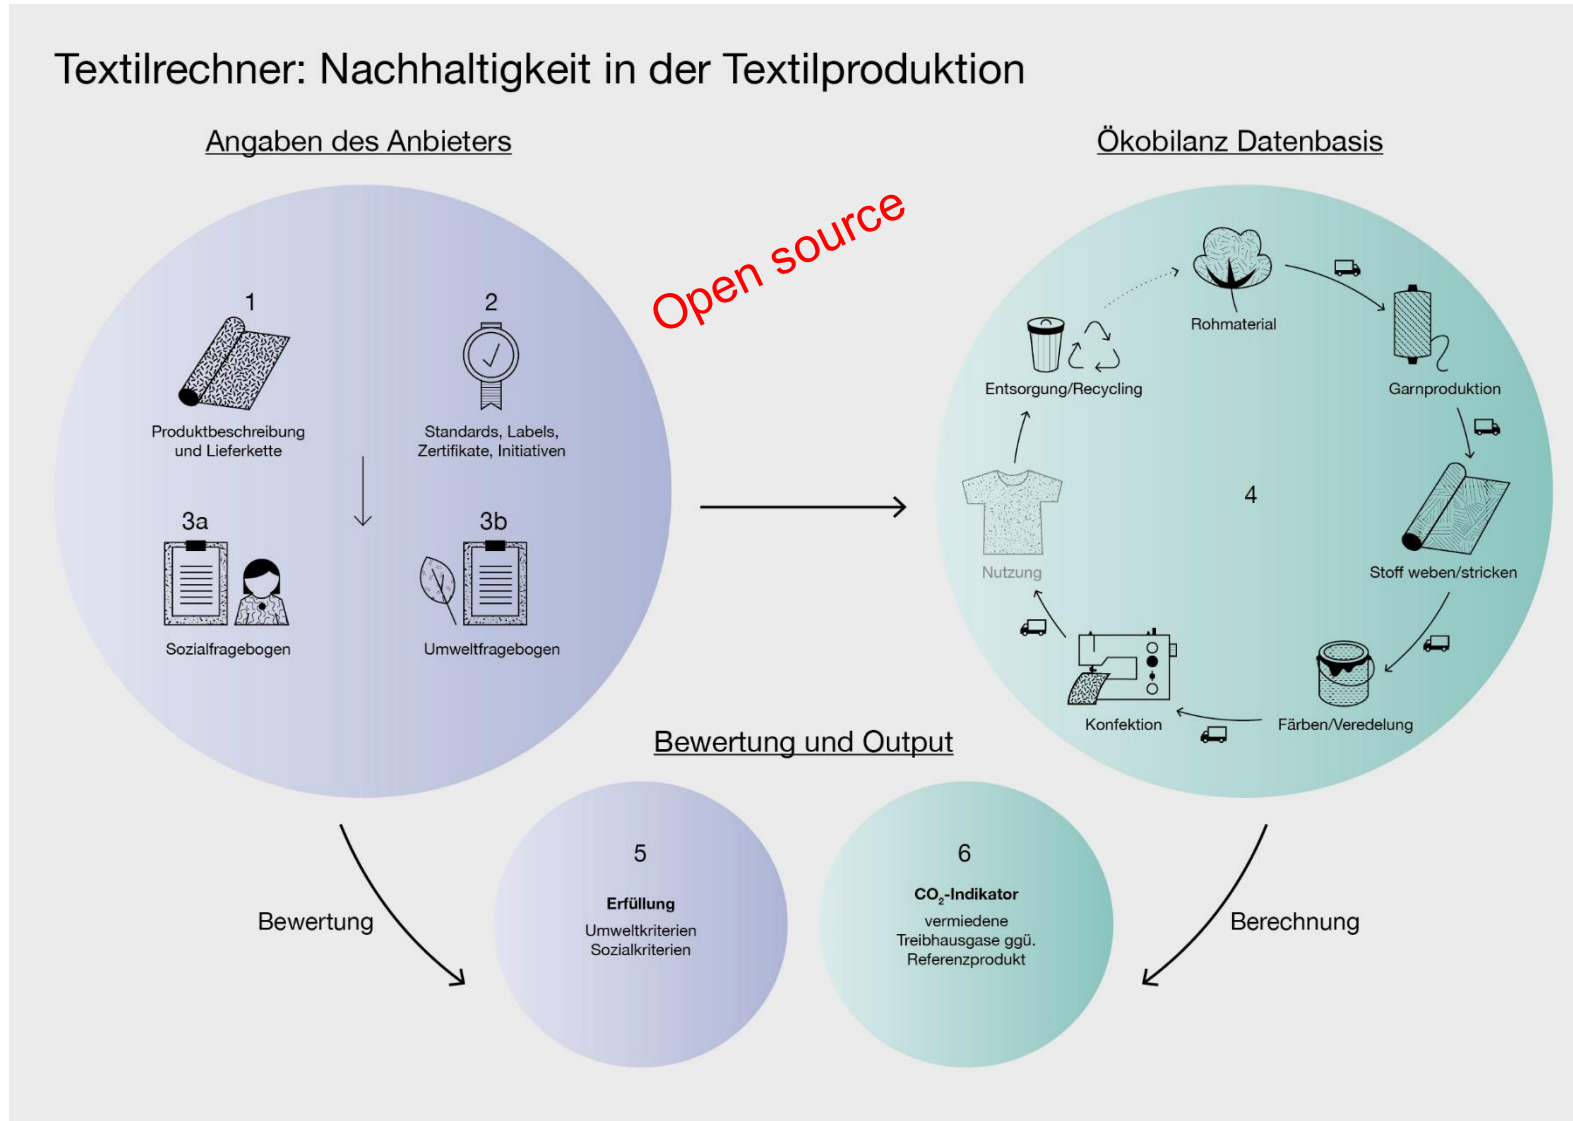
Textilrechner: Nachhaltigkeit in der Textilproduktion

Angaben des Anbieters

Open source

Ökobilanz Datenbasis

1

Produktbeschreibung und Lieferkette

2

Standards, Labels, Zertifikate, Initiativen

3a

Sozialfragebogen

3b

Umweltfragebogen

Rohmaterial

Garnproduktion

Stoff weben/stricken

Färben/Veredelung

Konfektion

Nutzung

Entsorgung/Recycling

4

Bewertung und Output

Bewertung

5

Erfüllung

Umweltkriterien
Sozialkriterien

6

$CO_2$-Indikator

vermiedene Treibhausgase ggü. Referenzprodukt

Berechnung